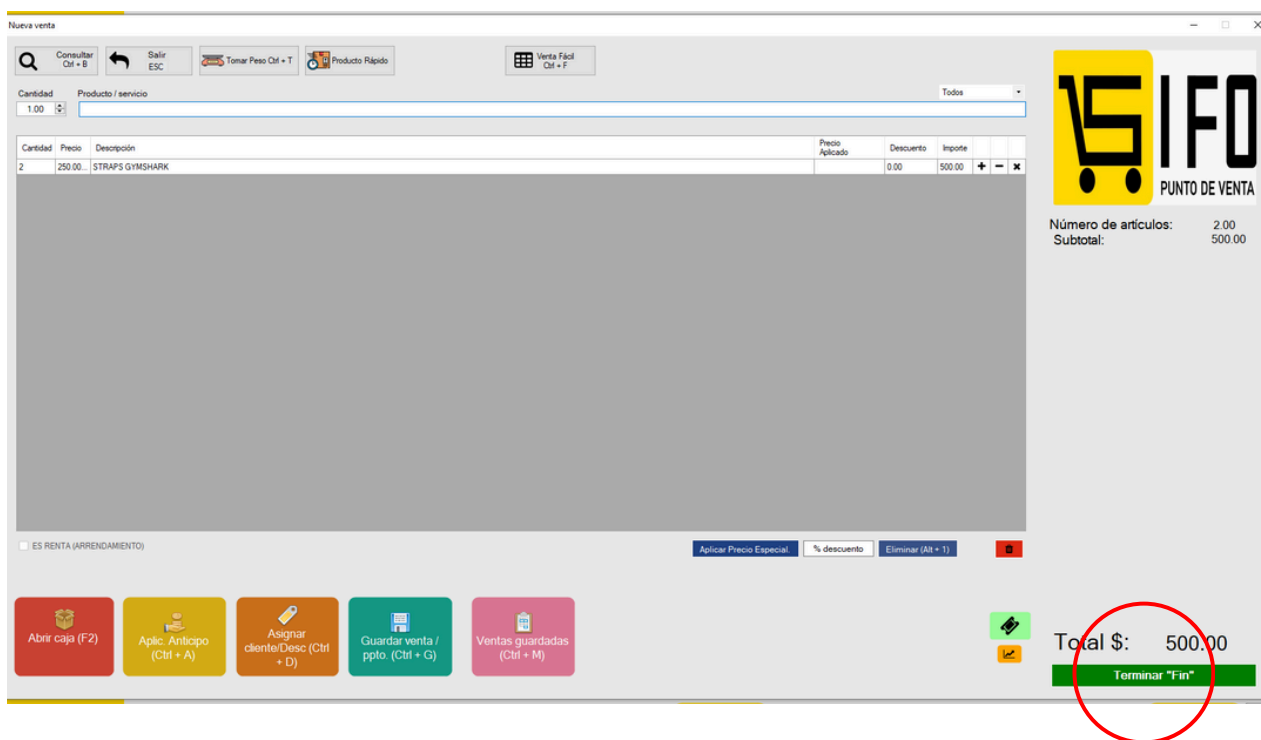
Nueva venta

Consultar Ctrl + B

Salir ESC

Tomar Peso Ctrl + T

Producto Rápido

Venta Fácil Ctrl + F

Cantidad

Producto / servicio

Todos

1.00

| Cantidad | Precio | Descripción | Precio Aplicado | Descuento | Importe |
|---|---|---|---|---|---|
| 2 | 250.00... | STRAPS GYMSHARK | | 0.00 | 500.00 |

ES RENTA (ARRENDAMIENTO)

Aplicar Precio Especial.

% descuento

Eliminar (Alt + 1)

Abrir caja (F2)

Aplic. Anticipo (Ctrl + A)

Asignar cliente/Desc (Ctrl + D)

Guardar venta / ppto. (Ctrl + G)

Ventas guardadas (Ctrl + M)

SIFO PUNTO DE VENTA

Número de artículos: 2.00
Subtotal: 500.00

Total $: 500.00

Terminar "Fin"